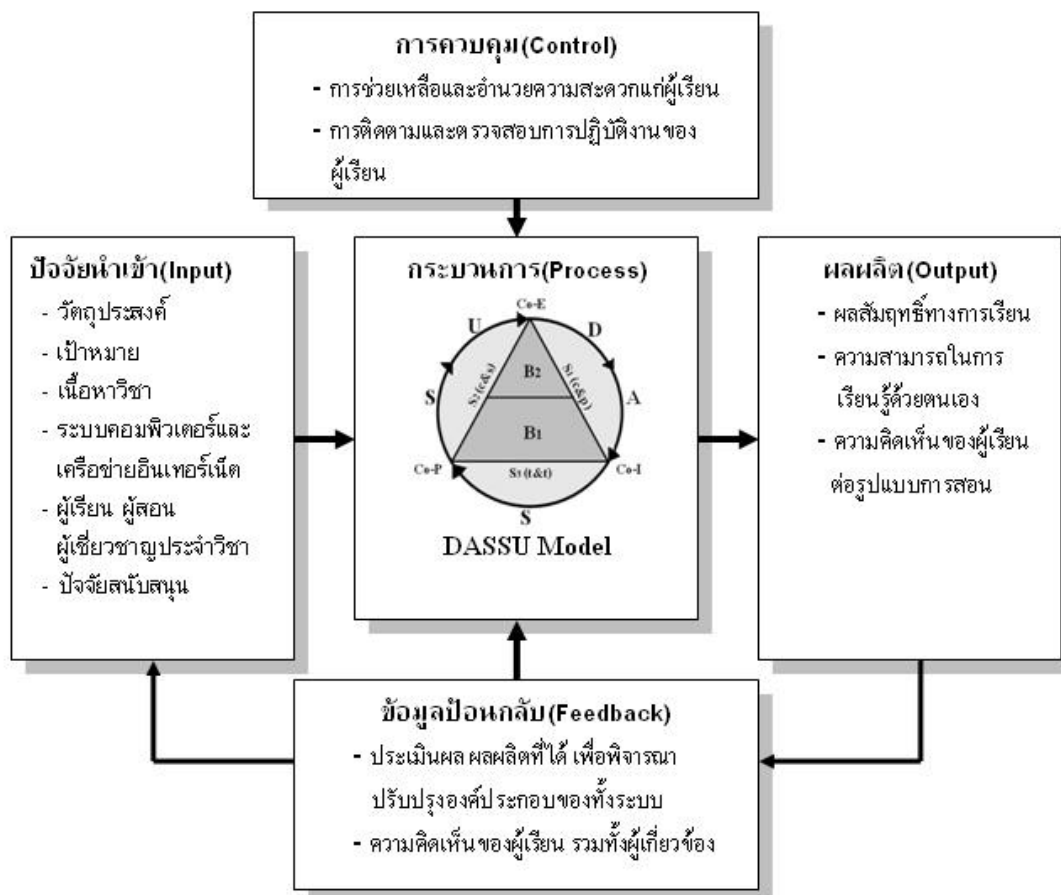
การควบคุม(Control)

- การช่วยเหลือและอำนวยความสะดวกแก่ผู้เรียน
- การติดตามและตรวจสอบการปฏิบัติงานของผู้เรียน

ปัจจัยนำเข้า(Input)

- วัตถุประสงค์
- เป้าหมาย
- เนื้อหาวิชา
- ระบบคอมพิวเตอร์และเครือข่ายอินเทอร์เน็ต
- ผู้เรียน ผู้สอน ผู้เชี่ยวชาญประจำวิชา
- ปัจจัยสนับสนุน

กระบวนการ(Process)

Co-E

U

D

S

A

$B_2$

$B_1$

$S_2(c\&s)$

$S_1(c\&p)$

Co-P

$S_1(t\&t)$

Co-I

S

DASSU Model

ผลผลิต(Output)

- ผลสัมฤทธิ์ทางการเรียน
- ความสามารถในการเรียนรู้ด้วยตนเอง
- ความคิดเห็นของผู้เรียนต่อรูปแบบการสอน

ข้อมูลป้อนกลับ(Feedback)

- ประเมินผล ผลผลิตที่ได้ เพื่อพิจารณาปรับปรุงองค์ประกอบของทั้งระบบ
- ความคิดเห็นของผู้เรียน รวมทั้งผู้เกี่ยวข้อง